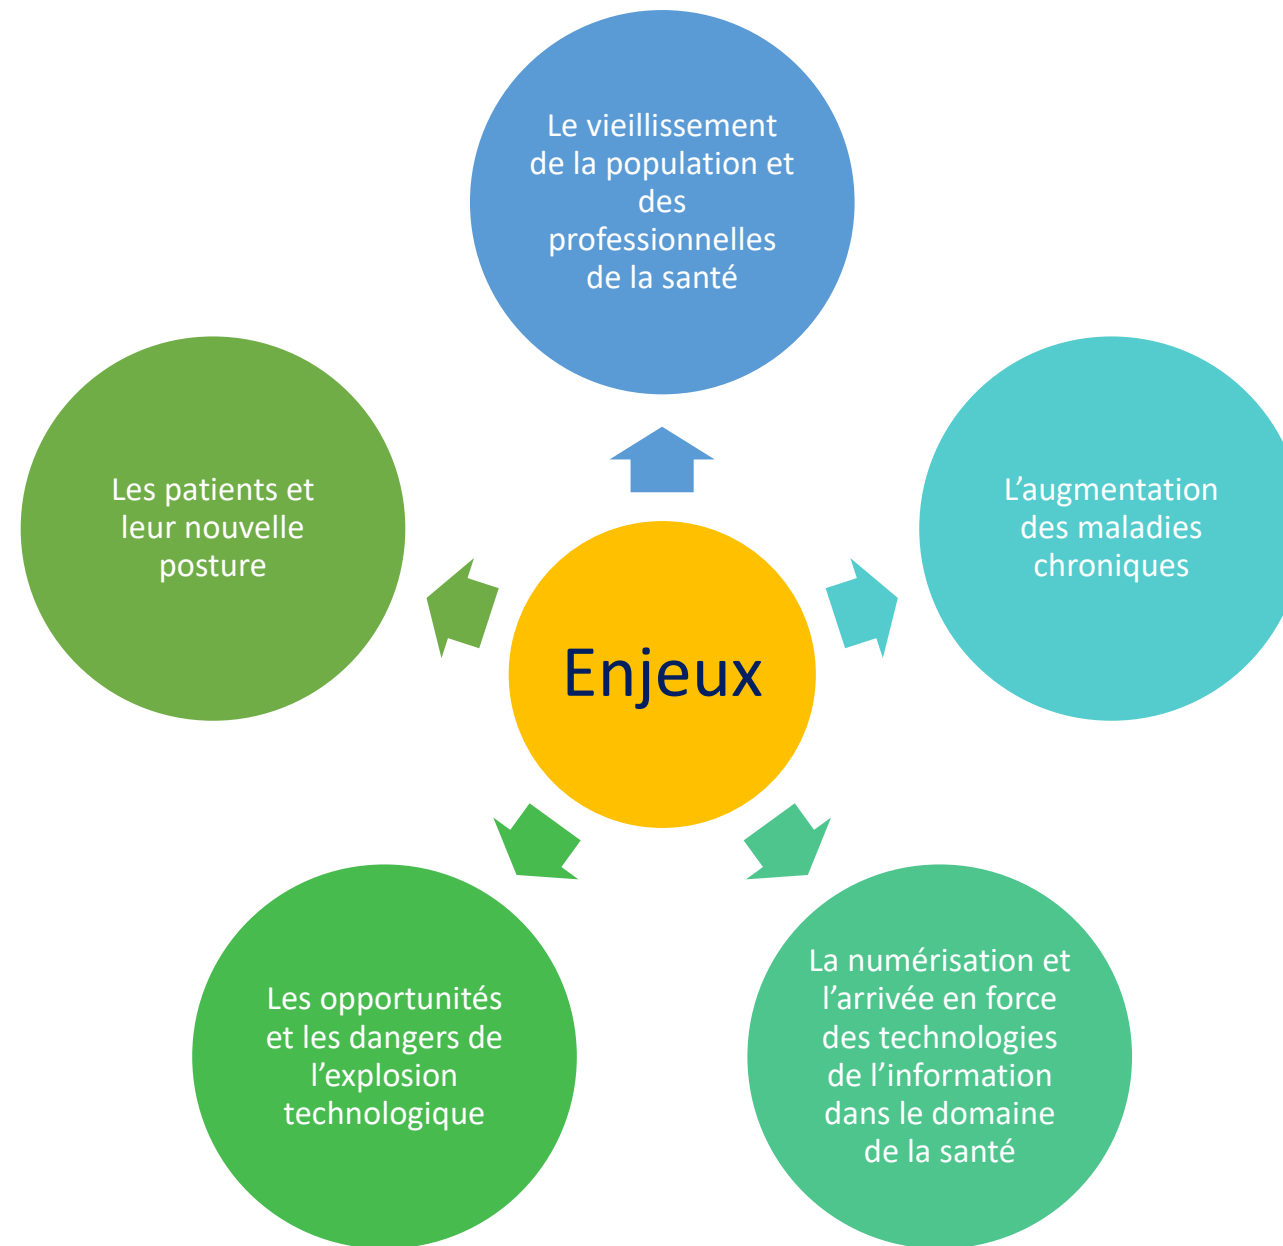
Enjeux

Le vieillissement de la population et des professionnelles de la santé

L'augmentation des maladies chroniques

La numérisation et l'arrivée en force des technologies de l'information dans le domaine de la santé

Les opportunités et les dangers de l'explosion technologique

Les patients et leur nouvelle posture